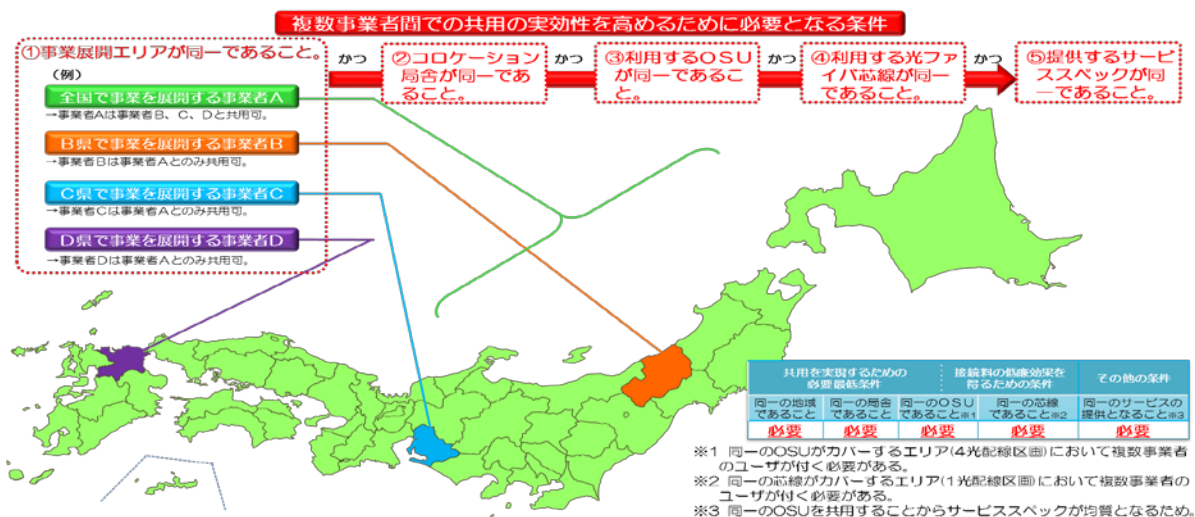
複数事業者間での共用の実効性を高めるために必要となる条件

①事業展開エリアが同一であること。

（例）

全国で事業を展開する事業者A
→事業者Aは事業者B、C、Dと共用可。

B県で事業を展開する事業者B
→事業者Bは事業者Aとのみ共用可。

C県で事業を展開する事業者C
→事業者Cは事業者Aとのみ共用可。

D県で事業を展開する事業者D
→事業者Dは事業者Aとのみ共用可。

かつ

②コロケーション局舎が同一であること。

かつ

③利用するOSUが同一であること。

かつ

④利用する光ファイバ芯線が同一であること。

かつ

⑤提供するサービススペックが同一であること。

| 共用を実現するための必要最低条件 | | 接続料の低廉効果を得るための条件 | | その他の条件 |
|---|---|---|---|---|
| 同一の地域であること | 同一の局舎であること | 同一のOSUであること※1 | 同一の芯線であること※2 | 同一のサービスの提供となること※3 |
| 必要 | 必要 | 必要 | 必要 | 必要 |

※1 同一のOSUがカバーするエリア(4光配線区画)において複数事業者のユーザが付く必要がある。
※2 同一の芯線がカバーするエリア(1光配線区画)において複数事業者のユーザが付く必要がある。
※3 同一のOSUを共用することからサービススペックが均質となるため。